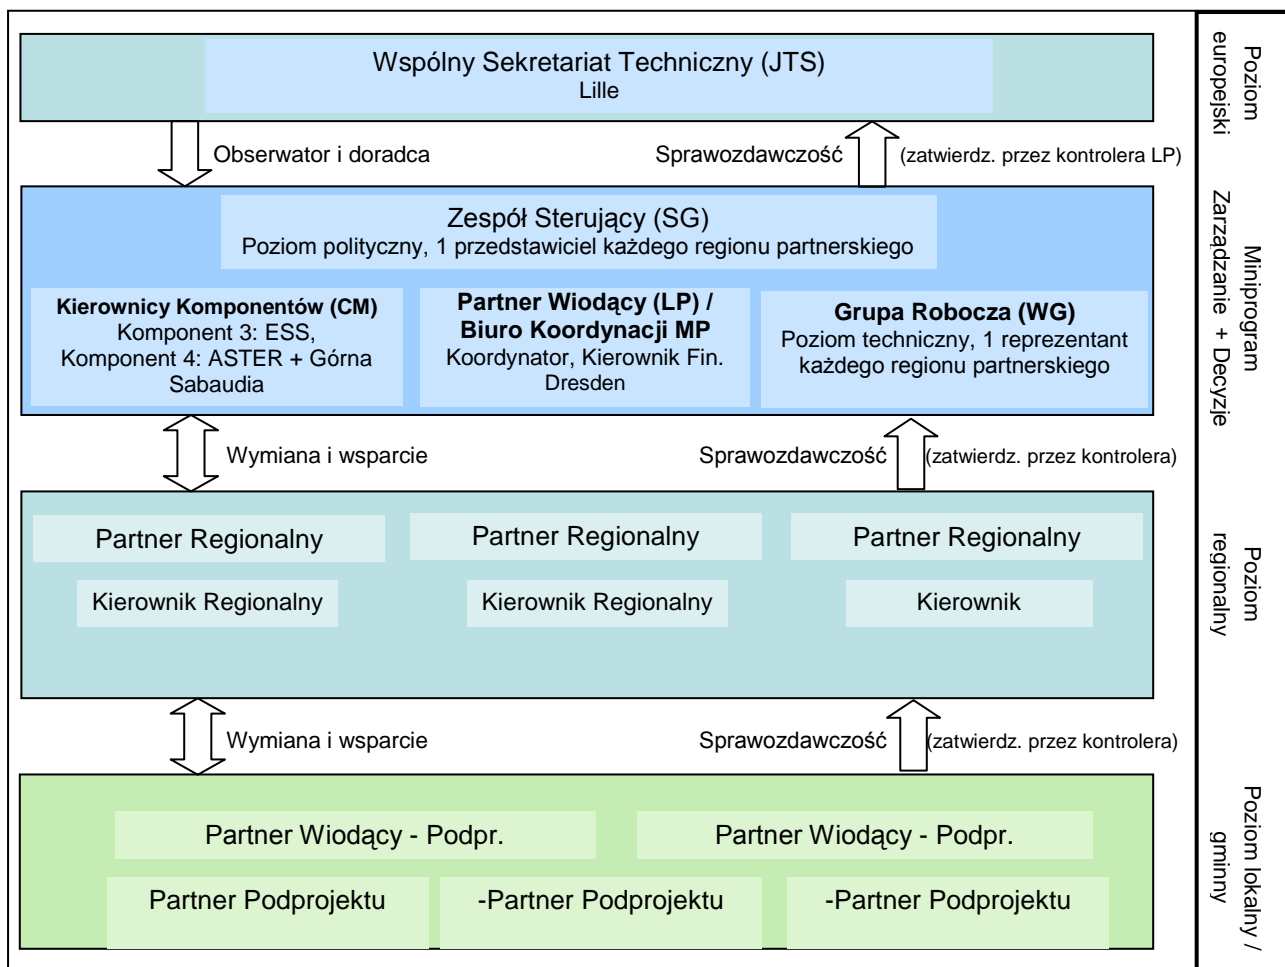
Wspólny Sekretariat Techniczny (JTS)
Lille

Obserwator i doradca

Sprawozdawczość (zatwierdz. przez kontrolera LP)

Zespół Sterujący (SG)
Poziom polityczny, 1 przedstawiciel każdego regionu partnerskiego

**Kierownicy Komponentów (CM)**
Komponent 3: ESS, Komponent 4: ASTER + Górna Sabaudia

**Partner Wiodący (LP) / Biuro Koordynacji MP**
Koordynator, Kierownik Fin.
Dresden

**Grupa Robocza (WG)**
Poziom techniczny, 1 reprezentant każdego regionu partnerskiego

Wymiana i wsparcie

Sprawozdawczość (zatwierdz. przez kontrolera)

Partner Regionalny

Partner Regionalny

Partner Regionalny

Kierownik Regionalny

Kierownik Regionalny

Kierownik

Wymiana i wsparcie

Sprawozdawczość (zatwierdz. przez kontrolera)

Partner Wiodący - Podpr.

Partner Wiodący - Podpr.

Partner Podprojektu

-Partner Podprojektu

-Partner Podprojektu

Poziom europejski

Miniprogram Zarządzanie + Decyzje

Poziom regionalny

Poziom lokalny / gminny